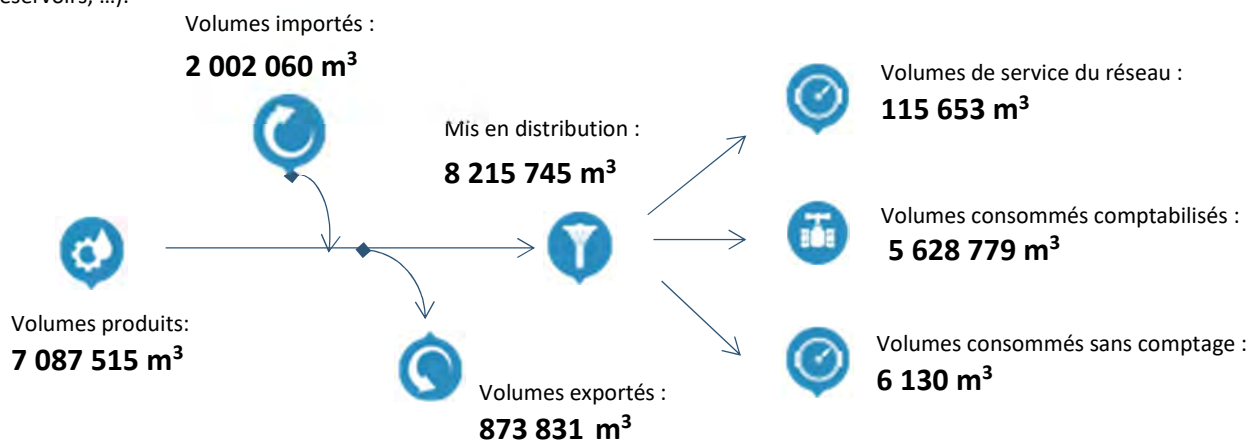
éservoirs, …).

Volumes importés :
**2 002 060 m$^3$**

Mis en distribution :
**8 215 745 m$^3$**

Volumes de service du réseau :
**115 653 m$^3$**

Volumes consommés comptabilisés :
**5 628 779 m$^3$**

Volumes produits:
**7 087 515 m$^3$**

Volumes consommés sans comptage :
**6 130 m$^3$**

Volumes exportés :
**873 831 m$^3$**